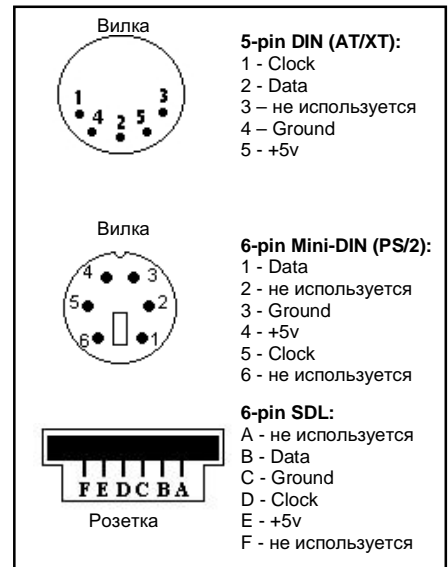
Вилка

1 4 2 5 3

5-pin DIN (AT/XT):
1 - Clock
2 - Data
3 – не используется
4 – Ground
5 - +5v

Вилка

4 3
5 2
6 1

6-pin Mini-DIN (PS/2):
1 - Data
2 - не используется
3 - Ground
4 - +5v
5 - Clock
6 - не используется

FEDCBA

Розетка

6-pin SDL:
A - не используется
B - Data
C - Ground
D - Clock
E - +5v
F - не используется